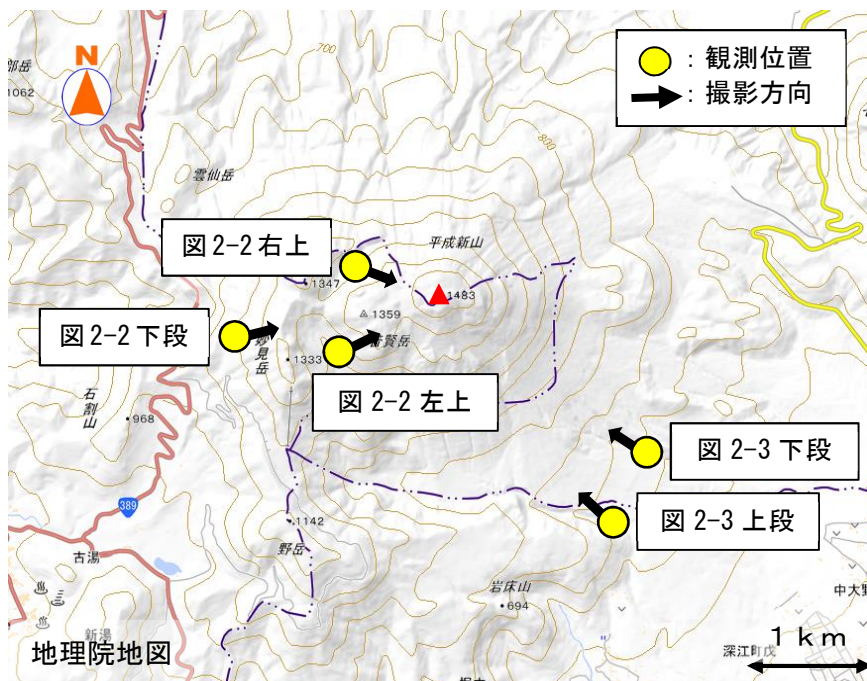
N

部岳
1062

700

雲仙岳

：観測位置
：撮影方向

800

図 2-2 右上

平成新山
1347
1483

図 2-2 下段

1359
1333
普賢岳
妙見岳

石割山
968

図 2-2 左上

図 2-3 下段

図 2-3 上段

389

1142
野岳

古湯

新湯

岩床山
694

中大野

深江町戊

地理院地図

１ｋｍ